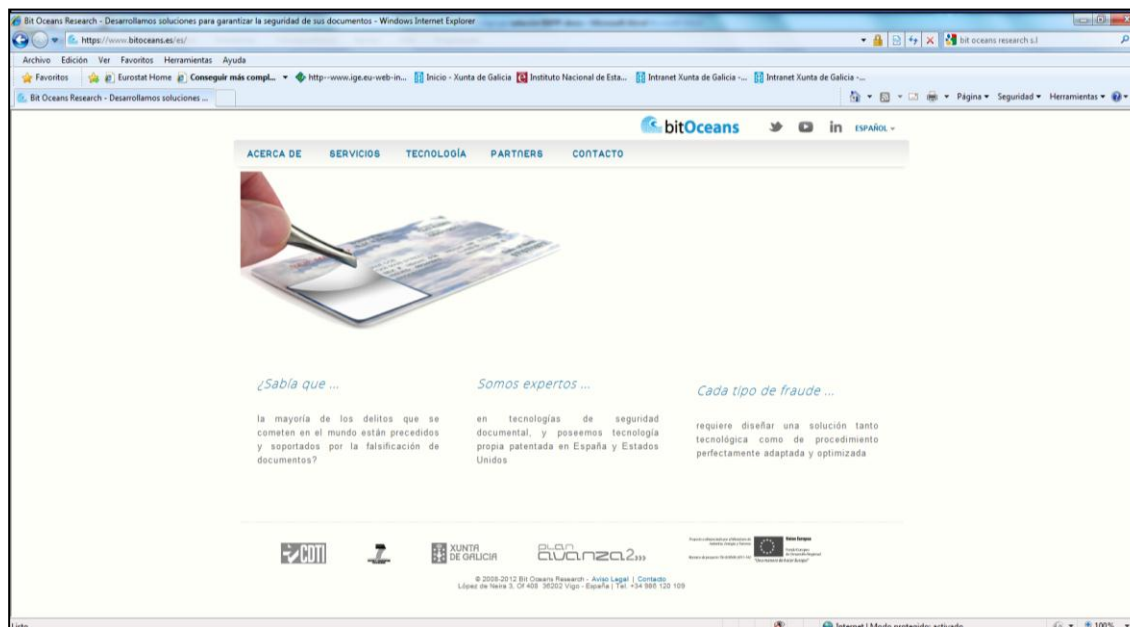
Bit Oceans Research - Desarrollamos soluciones para garantizar la seguridad de sus documentos - Windows Internet Explorer

https://www.bitoceans.es/es/

bit oceans research s.l

Archivo Edición Ver Favoritos Herramientas Ayuda

Favoritos Eurostat Home Conseguir más compl... http--www.ige.eu-web-in... Inicio - Xunta de Galicia Instituto Nacional de Esta... Intranet Xunta de Galicia -... Intranet Xunta de Galicia -...

Bit Oceans Research - Desarrollamos soluciones ...

Página Seguridad Herramientas

bitOceans

ESPAÑOL

ACERCA DE SERVICIOS TECNOLOGÍA PARTNERS CONTACTO

¿Sabía que ...

la mayoría de los delitos que se cometen en el mundo están precedidos y soportados por la falsificación de documentos?

Somos expertos ...

en tecnologías de seguridad documental, y poseemos tecnología propia patentada en España y Estados Unidos

Cada tipo de fraude ...

requiere diseñar una solución tanto tecnológica como de procedimiento perfectamente adaptada y optimizada

CDTI

XUNTA DE GALICIA

PLAN avanza2

Unión Europea

© 2008-2012 Bit Oceans Research - Aviso Legal | Contacto
López de Neira 3, Of 408 36202 Vigo - España | Tel. +34 986 120 109

Listo

Internet | Modo protegido: activado

100%